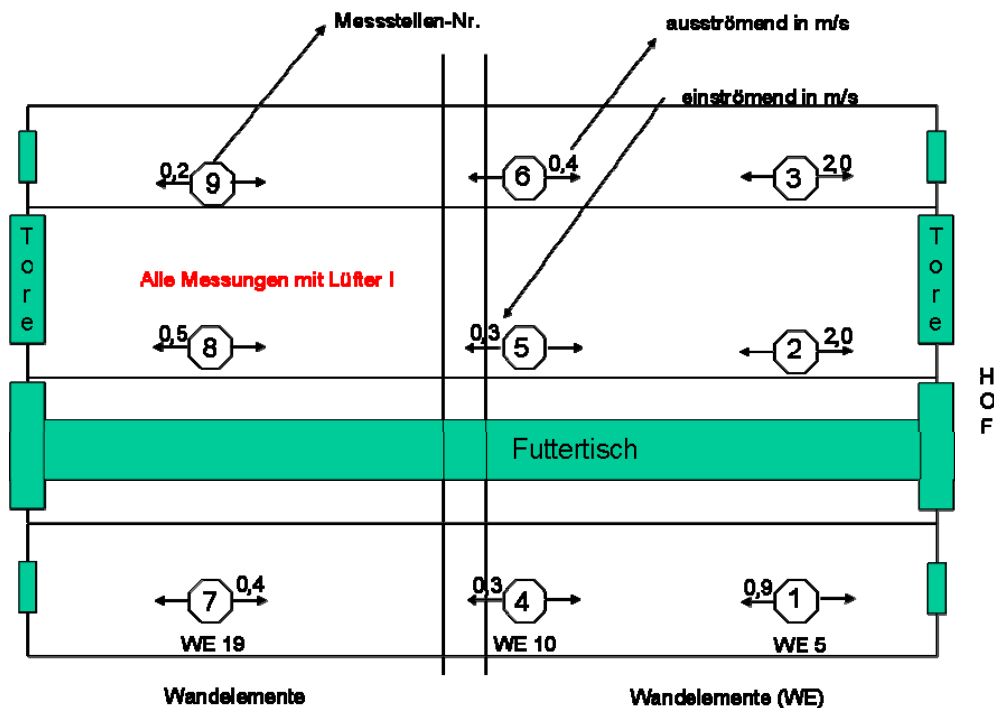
Messstellen-Nr.

ausströmend in m/s

einströmend in m/s

0,2 9

6 0,4

3 2,0

Tore

Tore

Alle Messungen mit Lüfter I

0,5 8

0,3 5

2 2,0

HOF

Futtertisch

7 0,4

WE 19

0,3 4

WE 10

0,9 1

WE 5

Wandelemente

Wandelemente (WE)